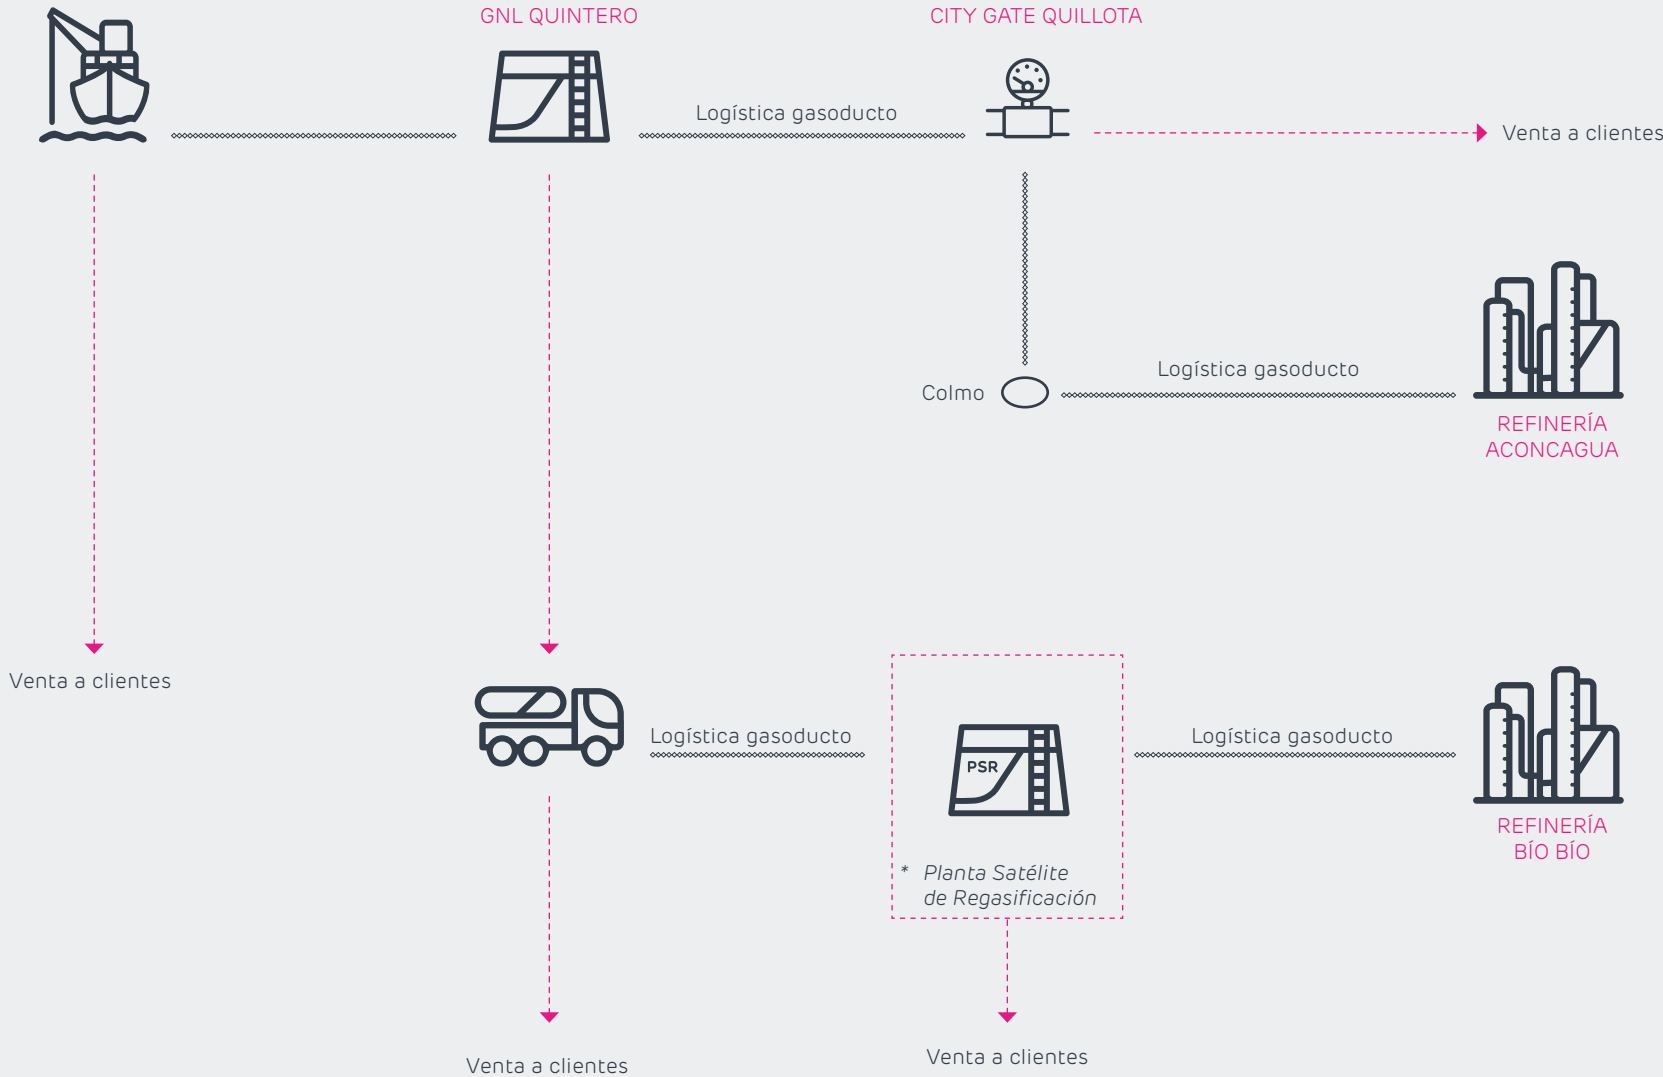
GNL QUINTERO

CITY GATE QUILLOTA

Logística gasoducto

Venta a clientes

Colmo

Logística gasoducto

REFINERÍA ACONCAGUA

Venta a clientes

Logística gasoducto

PSR

Logística gasoducto

REFINERÍA BÍO BÍO

* Planta Satélite de Regasificación

Venta a clientes

Venta a clientes